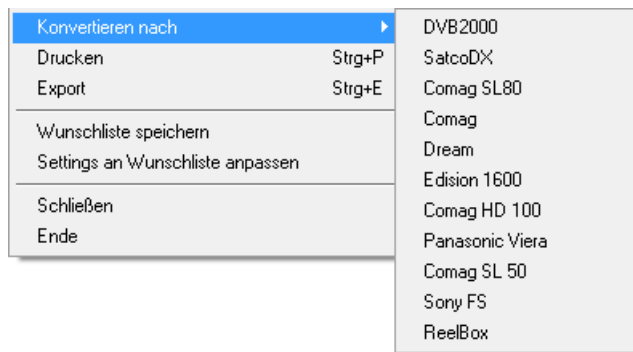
Konvertieren nach
Drucken Strg+P
Export Strg+E
Wunschliste speichern
Settings an Wunschliste anpassen
Schließen
Ende

DVB2000
SatcoDX
Comag SL80
Comag
Dream
Edision 1600
Comag HD 100
Panasonic Viera
Comag SL 50
Sony FS
ReelBox